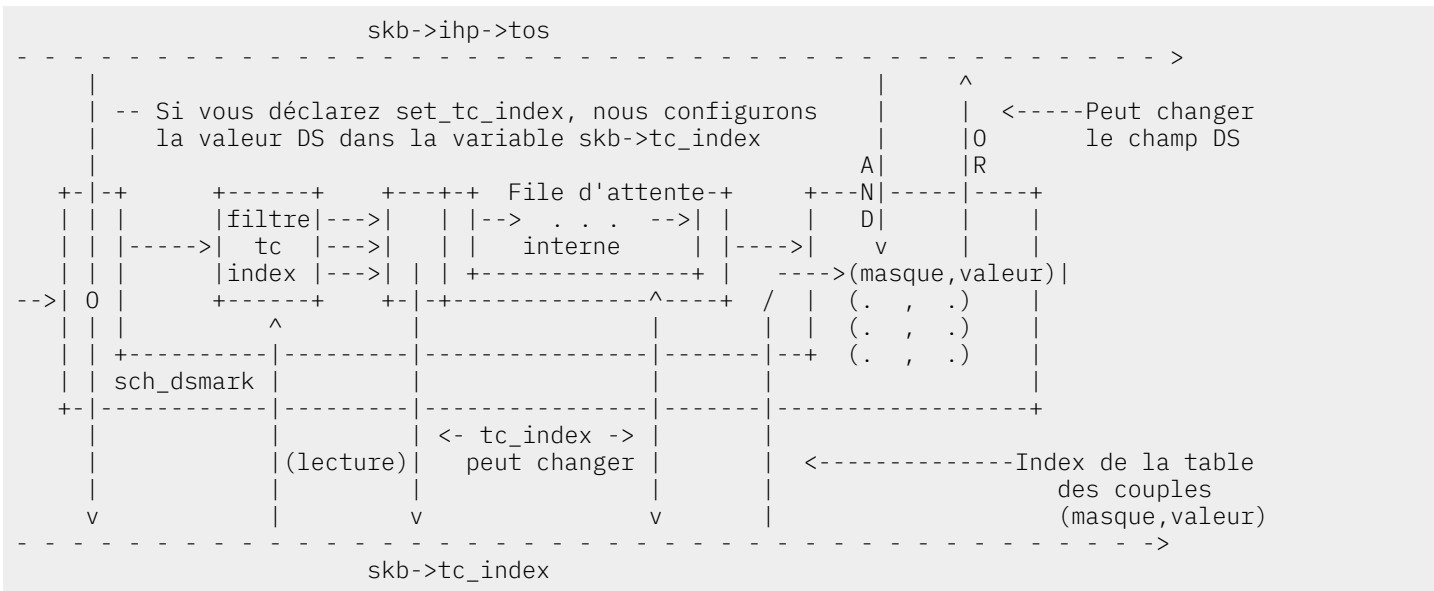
skb->ihp->tos

-- Si vous déclarez set_tc_index, nous configurons la valeur DS dans la variable skb->tc_index

<-----Peut changer le champ DS

O R

A N D

File d'attente

filtre tc index

--> . . . -->

interne

(masque,valeur)

(. , .)
(. , .)
(. , .)

O

sch_dsmark

<- tc_index -> peut changer

(lecture)

<---------------Index de la table des couples (masque,valeur)

skb->tc_index